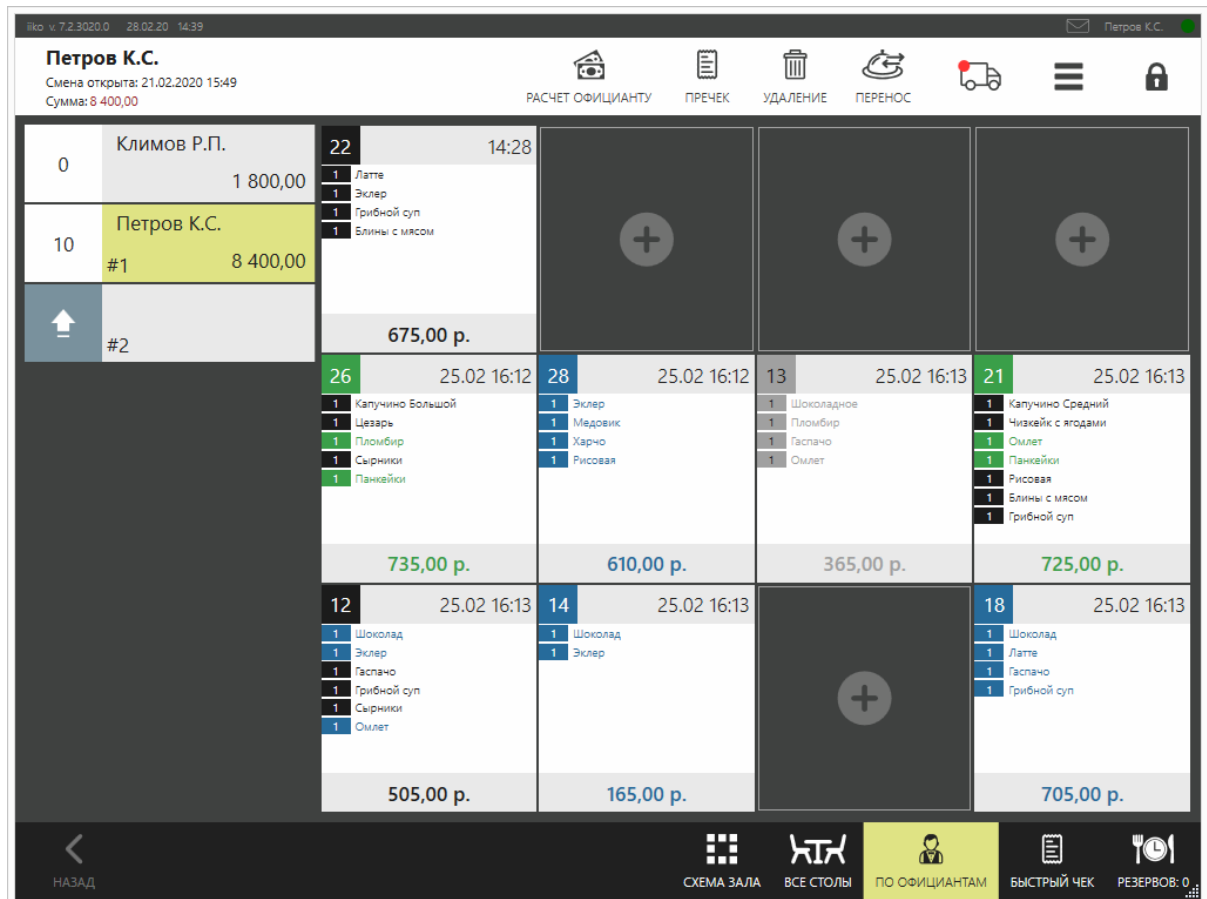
iiko v. 7.2.3020.0 28.02.20 14:39 Петров К.С.

Петров К.С.
Смена открыта: 21.02.2020 15:49
Сумма: 8 400,00

РАСЧЕТ ОФИЦИАНТУ
ПРЕЧЕК
УДАЛЕНИЕ
ПЕРЕНОС

0 Климов Р.П. 1 800,00
10 Петров К.С. #1 8 400,00
#2

22 14:28
1 Латте
1 Эклер
1 Грибной суп
1 Блины с мясом
675,00 р.

26 25.02 16:12
1 Капучино Большой
1 Цезарь
1 Пломбир
1 Сырники
1 Панкейки
735,00 р.

28 25.02 16:12
1 Эклер
1 Медовик
1 Харчо
1 Рисовая
610,00 р.

13 25.02 16:13
1 Шоколадное
1 Пломбир
1 Гаспачо
1 Омлет
365,00 р.

21 25.02 16:13
1 Капучино Средний
1 Чизкейк с ягодами
1 Омлет
1 Панкейки
1 Рисовая
1 Блины с мясом
1 Грибной суп
725,00 р.

12 25.02 16:13
1 Шоколад
1 Эклер
1 Гаспачо
1 Грибной суп
1 Сырники
1 Омлет
505,00 р.

14 25.02 16:13
1 Шоколад
1 Эклер
165,00 р.

18 25.02 16:13
1 Шоколад
1 Латте
1 Гаспачо
1 Грибной суп
705,00 р.

НАЗАД
СХЕМА ЗАЛА
ВСЕ СТОЛЫ
ПО ОФИЦИАНТАМ
БЫСТРЫЙ ЧЕК
РЕЗЕРВОВ: 0